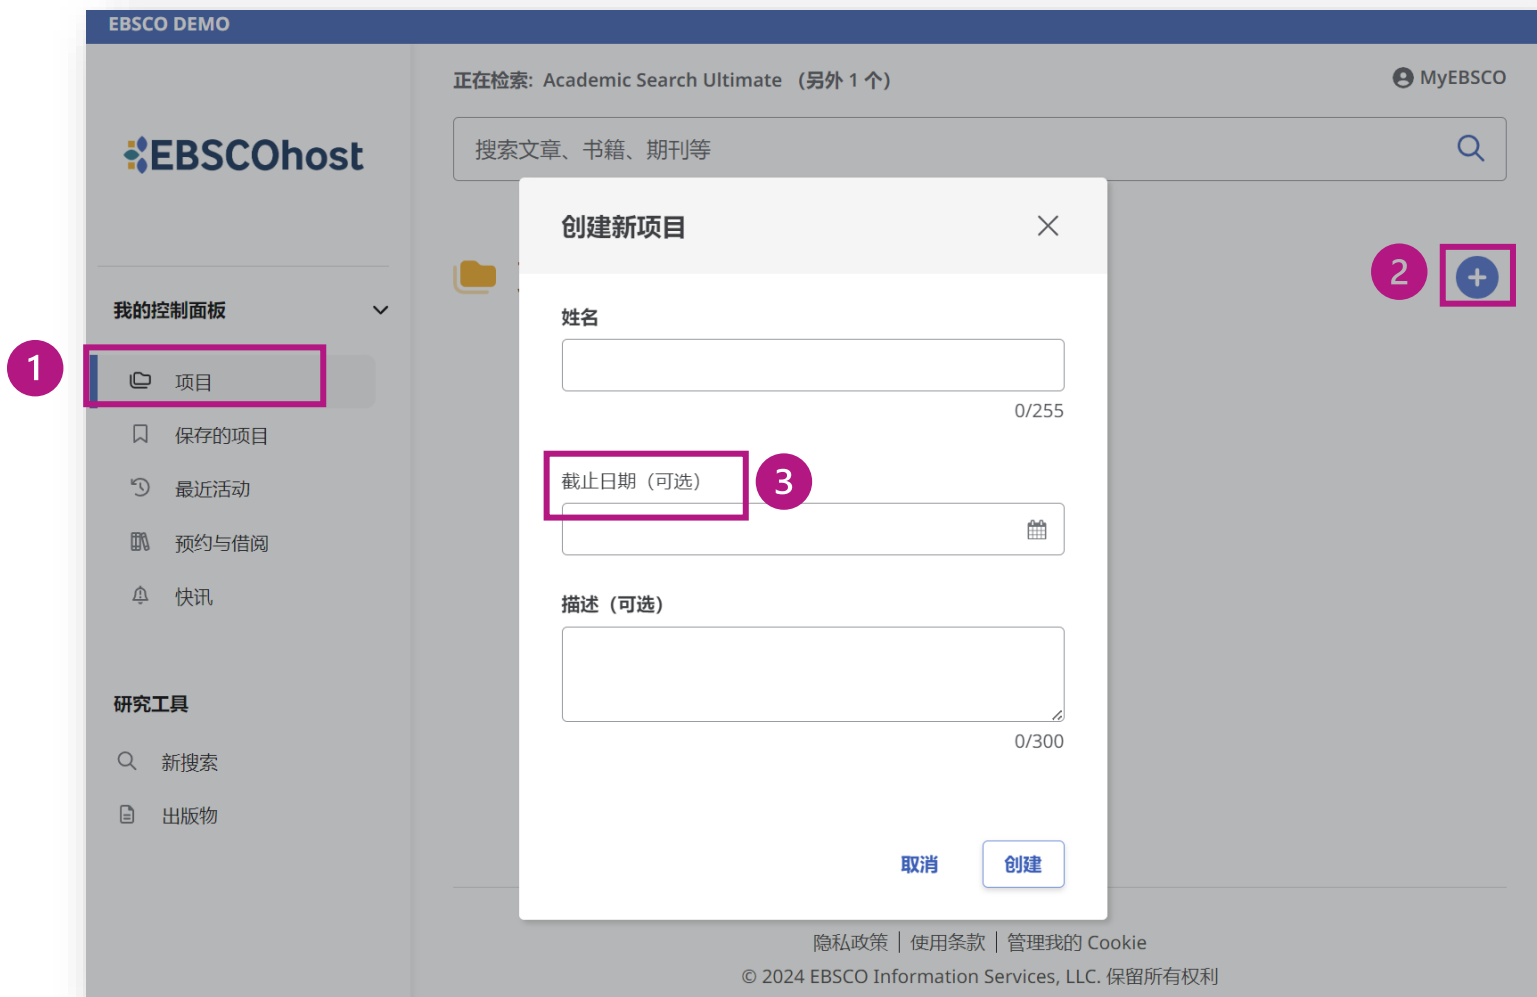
EBSCO DEMO

正在检索: Academic Search Ultimate （另外 1 个）

MyEBSCO

EBSCOhost

搜索文章、书籍、期刊等

我的控制面板

1

项目

保存的项目

最近活动

预约与借阅

快讯

研究工具

新搜索

出版物

2

创建新项目

姓名

0/255

截止日期（可选）

3

描述（可选）

0/300

取消

创建

隐私政策 | 使用条款 | 管理我的 Cookie

© 2024 EBSCO Information Services, LLC. 保留所有权利